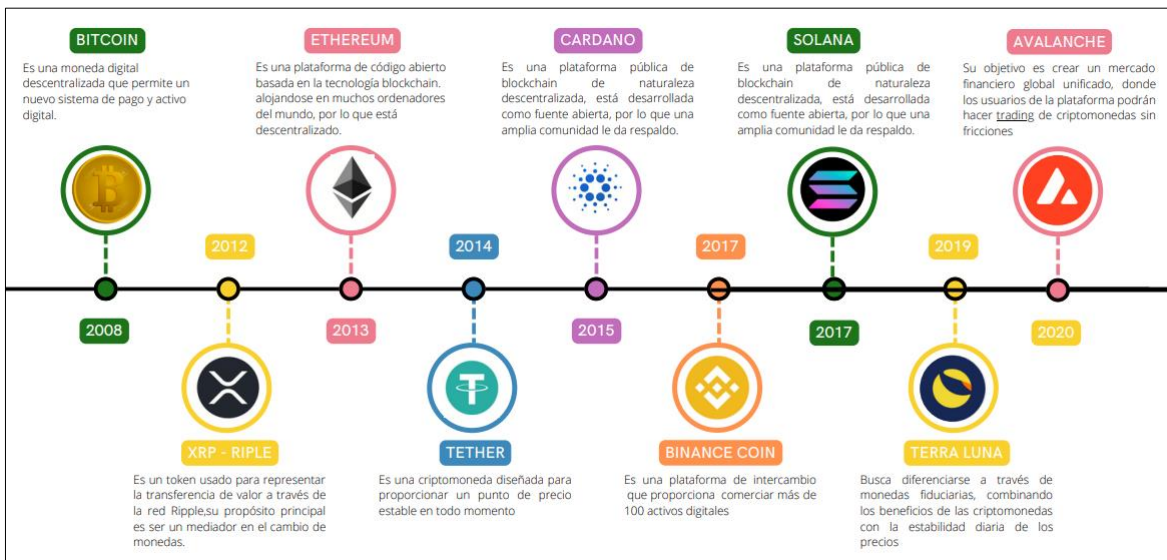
BITCOIN

Es una moneda digital descentralizada que permite un nuevo sistema de pago y activo digital.

ETHEREUM

Es una plataforma de código abierto basada en la tecnología blockchain. alojandose en muchos ordenadores del mundo, por lo que está descentralizado.

CARDANO

Es una plataforma pública de blockchain de naturaleza descentralizada, está desarrollada como fuente abierta, por lo que una amplia comunidad le da respaldo.

SOLANA

Es una plataforma pública de blockchain de naturaleza descentralizada, está desarrollada como fuente abierta, por lo que una amplia comunidad le da respaldo.

AVALANCHE

Su objetivo es crear un mercado financiero global unificado, donde los usuarios de la plataforma podrán hacer trading de criptomonedas sin fricciones

2012

2014

2017

2019

2008

2013

2015

2017

2020

XRP - RIPLE

Es un token usado para representar la transferencia de valor a través de la red Ripple,su propósito principal es ser un mediador en el cambio de monedas.

TETHER

Es una criptomoneda diseñada para proporcionar un punto de precio estable en todo momento

BINANCE COIN

Es una plataforma de intercambio que proporciona comerciar más de 100 activos digitales

TERRA LUNA

Busca diferenciarse a través de monedas fiduciarias, combinando los beneficios de las criptomonedas con la estabilidad diaria de los precios